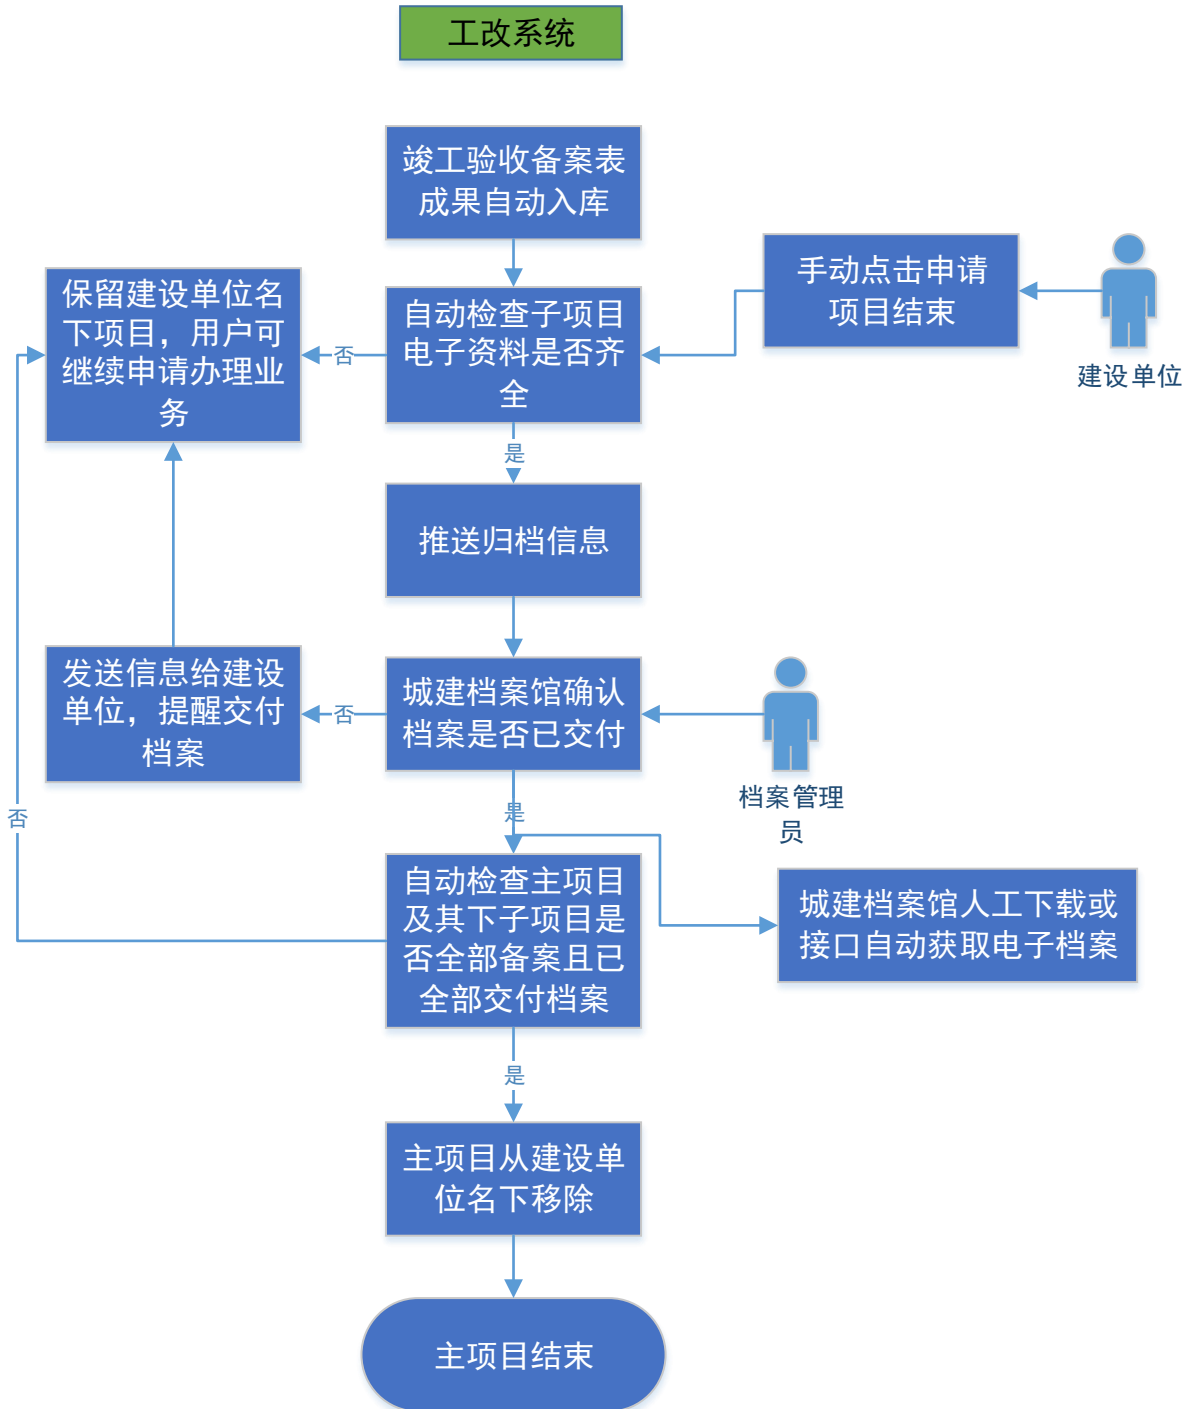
工改系统

竣工验收备案表成果自动入库

保留建设单位名下项目，用户可继续申请办理业务

否

自动检查子项目电子资料是否齐全

手动点击申请项目结束

建设单位

是

推送归档信息

发送信息给建设单位，提醒交付档案

否

城建档案馆确认档案是否已交付

档案管理员

否

是

自动检查主项目及其下子项目是否全部备案且已全部交付档案

城建档案馆人工下载或接口自动获取电子档案

是

主项目从建设单位名下移除

主项目结束